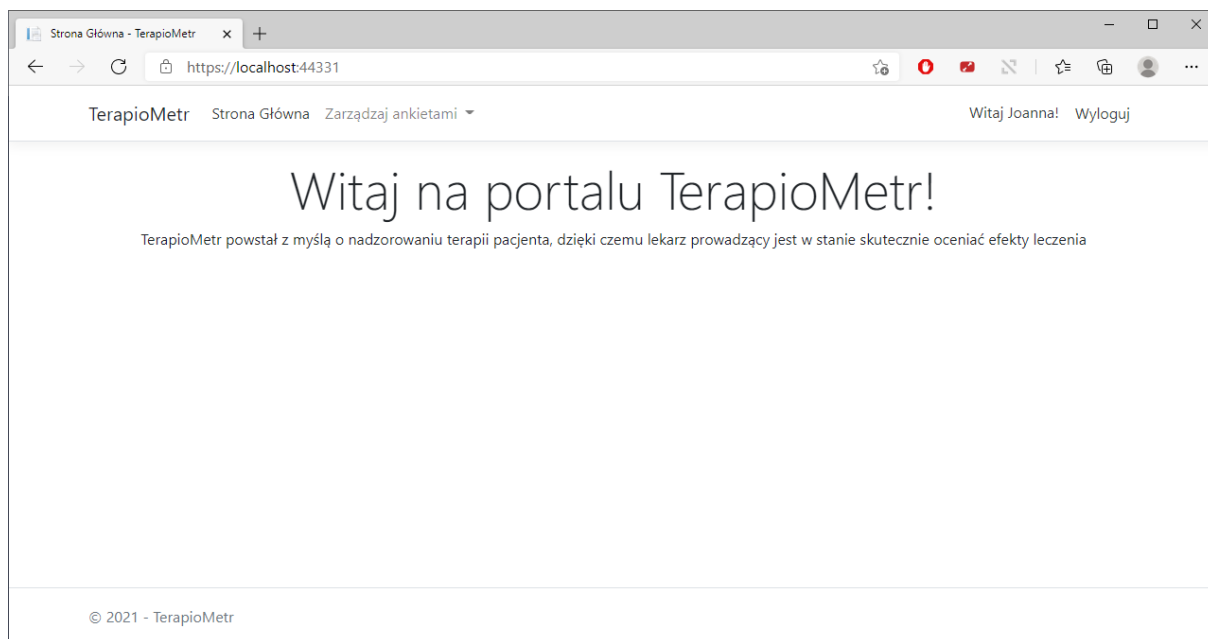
Strona Główna - TerapioMetr

https://localhost:44331

TerapioMetr Strona Główna Zarządzaj ankietami

Witaj Joanna! Wyloguj

Witaj na portalu TerapioMetr!

TerapioMetr powstał z myślą o nadzorowaniu terapii pacjenta, dzięki czemu lekarz prowadzący jest w stanie skutecznie oceniać efekty leczenia

© 2021 - TerapioMetr